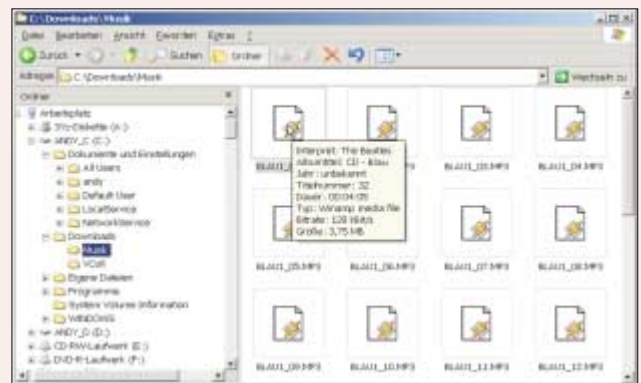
C:\Downloads\Musik

Datei Bearbeiten Ansicht Favoriten Extras ?

Zurück Suchen Ordner

Adresse C:\Downloads\Musik Wechseln zu

Ordner

Arbeitsplatz
3½-Diskette (A:)
ANDY_C (C:)
Dokumente und Einstellungen
All Users
andy
Default User
LocalService
NetworkService
Downloads
Musik
VGB
Eigene Dateien
Programme
System Volume Information
WINDOWS
ANDY_D (D:)
CD-RW-Laufwerk (E:)
DVD-R-Laufwerk (F:)

Interpret: The Beatles
Albumtitel: CD - Blau
Jahr: unbekannt
Titelnummer: 32
Dauer: 00:04:09
Typ: Winamp media file
Bitrate: 128 kBit/s
Größe: 3,75 MB

BLAU1_01
BLAU1_03.MP3
BLAU1_04.MP3
BLAU1_05.MP3
BLAU1_06.MP3
BLAU1_07.MP3
BLAU1_08.MP3
BLAU1_09.MP3
BLAU1_10.MP3
BLAU1_11.MP3
BLAU1_12.MP3